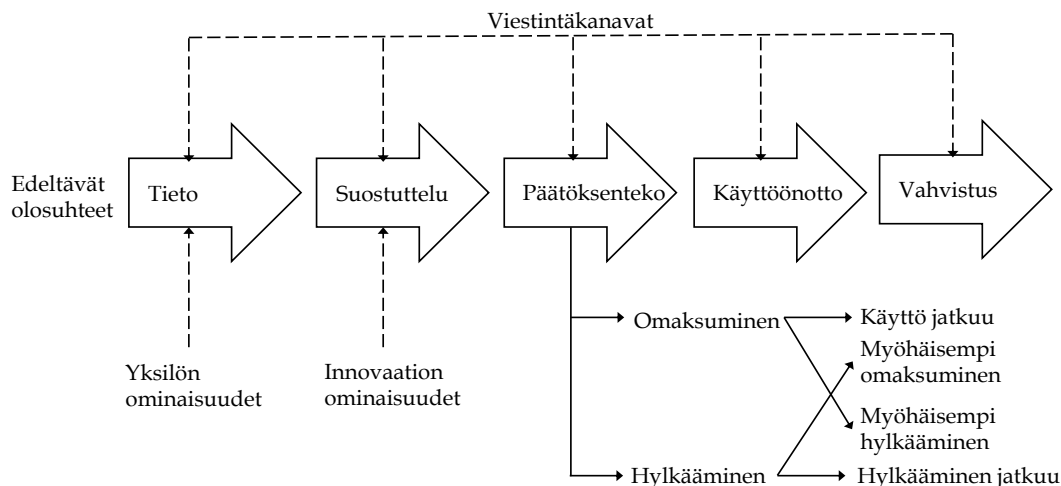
Viestintäkanavat

Edeltävät olosuhteet

Tieto

Suostuttelu

Päätöksenteko

Käyttöönotto

Vahvistus

Yksilön ominaisuudet

Innovaation ominaisuudet

Omaksuminen

Käyttö jatkuu

Myöhäisempi omaksuminen

Myöhäisempi hylkääminen

Hylkääminen

Hylkääminen jatkuu